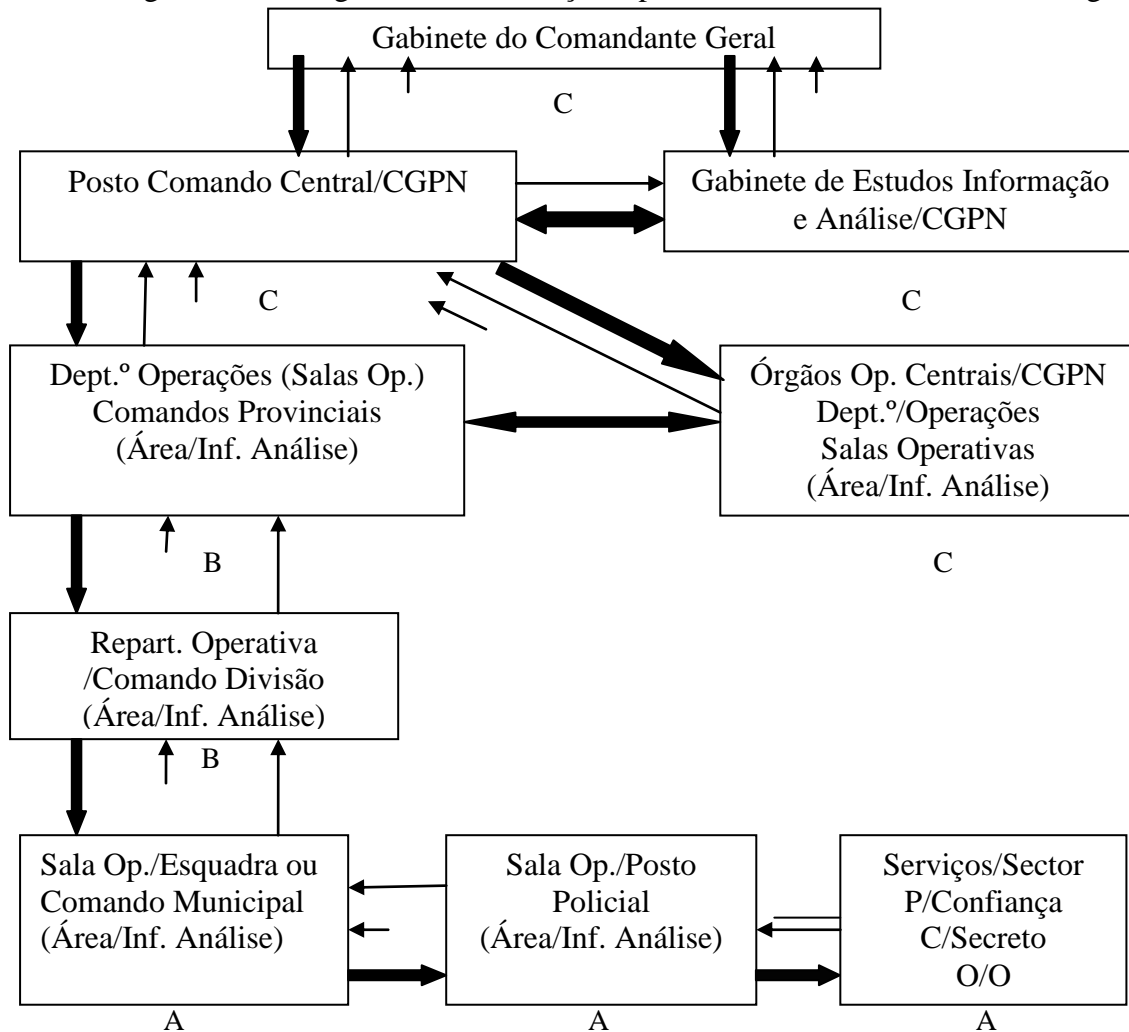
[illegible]

Gabinete do Comandante Geral

C

Posto Comando Central/CGPN

Gabinete de Estudos Informação e Análise/CGPN

C

C

Dept.º Operações (Salas Op.) Comandos Provinciais (Área/Inf. Análise)

Órgãos Op. Centrais/CGPN Dept.º/Operações Salas Operativas (Área/Inf. Análise)

B

C

Repart. Operativa /Comando Divisão (Área/Inf. Análise)

B

Sala Op./Esquadra ou Comando Municipal (Área/Inf. Análise)

Sala Op./Posto Policial (Área/Inf. Análise)

Serviços/Sector P/Confiança C/Secreto O/O

A

A

A